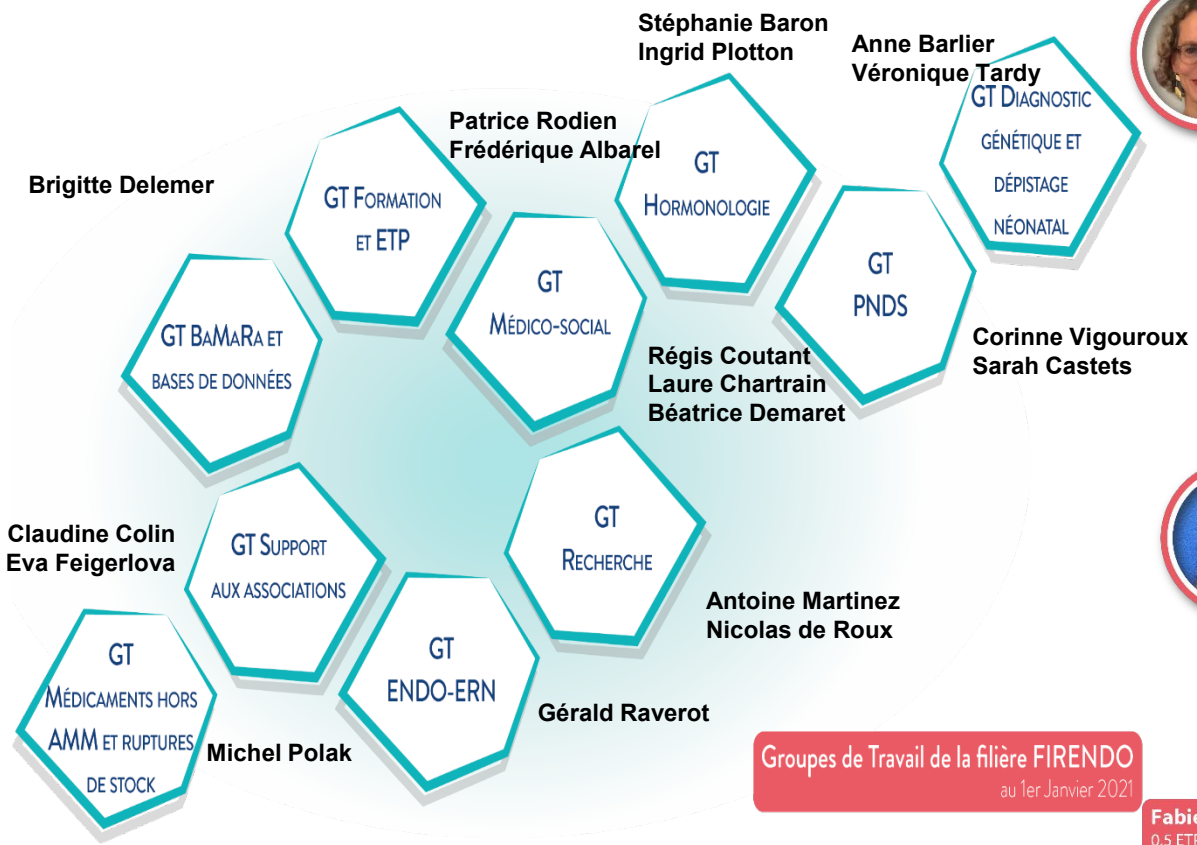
Stéphanie Baron
Ingrid Plotton

Anne Barlier
Véronique Tardy

GT Diagnostic génétique et dépistage néonatal

Patrice Rodien
Frédérique Albarel

GT Hormonologie

Brigitte Delemer

GT Formation et ETP

GT Médico-social

GT PNDS

Corinne Vigouroux
Sarah Castets

GT BaMaRa et bases de données

Régis Coutant
Laure Chartrain
Béatrice Demaret

Claudine Colin
Eva Feigerlova

GT Support aux associations

GT Recherche

Antoine Martinez
Nicolas de Roux

GT Médicaments hors AMM et ruptures de stock

GT ENDO-ERN

Gérald Raverot

Michel Polak

Groupes de Travail de la filière FIRENDO
au 1er Janvier 2021

Fabi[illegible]
0,5 ET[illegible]